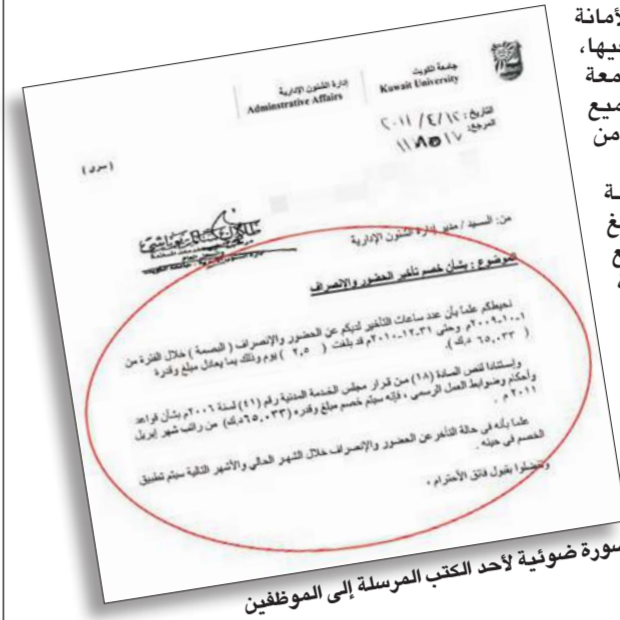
لأمانة
فيها،
جامعة
جميع
من

ـة
بلغ
ع

جامعة الكويت
Kuwait University

إدارة الشئون الإدارية
Administrative Affairs

التاريخ: ٢٠١١/٤/١٢
المرجع: ١١٨٥١٧

(سري)

من: السيد / مدير إدارة الشئون الإدارية

الموضوع: بشأن خصم تأخير الحضور والانصراف

نحيطكم علما بأن عدد ساعات التأخير لديكم عن الحضور والإنصراف (البصمة) خلال الفترة من ٢٠٠٩/١٠/١م وحتى ٢٠١٠/١٢/٣١م قد بلغت ( ٢،٥ ) يوم وذلك بما يعادل مبلغ وقدره ( ٦٥،٠٣٣ دينار ك).

واستنادا لنص المادة (١٨) من قرار مجلس الخدمة المدنية رقم (٤١) لسنة ٢٠٠٦م بشأن قواعد وأحكام وضوابط العمل الرسمي، فإنه سيتم خصم مبلغ وقدره (٦٥،٠٣٣د.ك) من راتب شهر إبريل ٢٠١١م.

علما بأنه في حالة التأخر عن الحضور والإنصراف خلال الشهر الحالي والأشهر التالية سيتم تطبيق الخصم في حينه.

وتفضلوا بقبول فائق الاحترام،

صورة ضوئية لأحد الكتب المرسلة إلى الموظفين